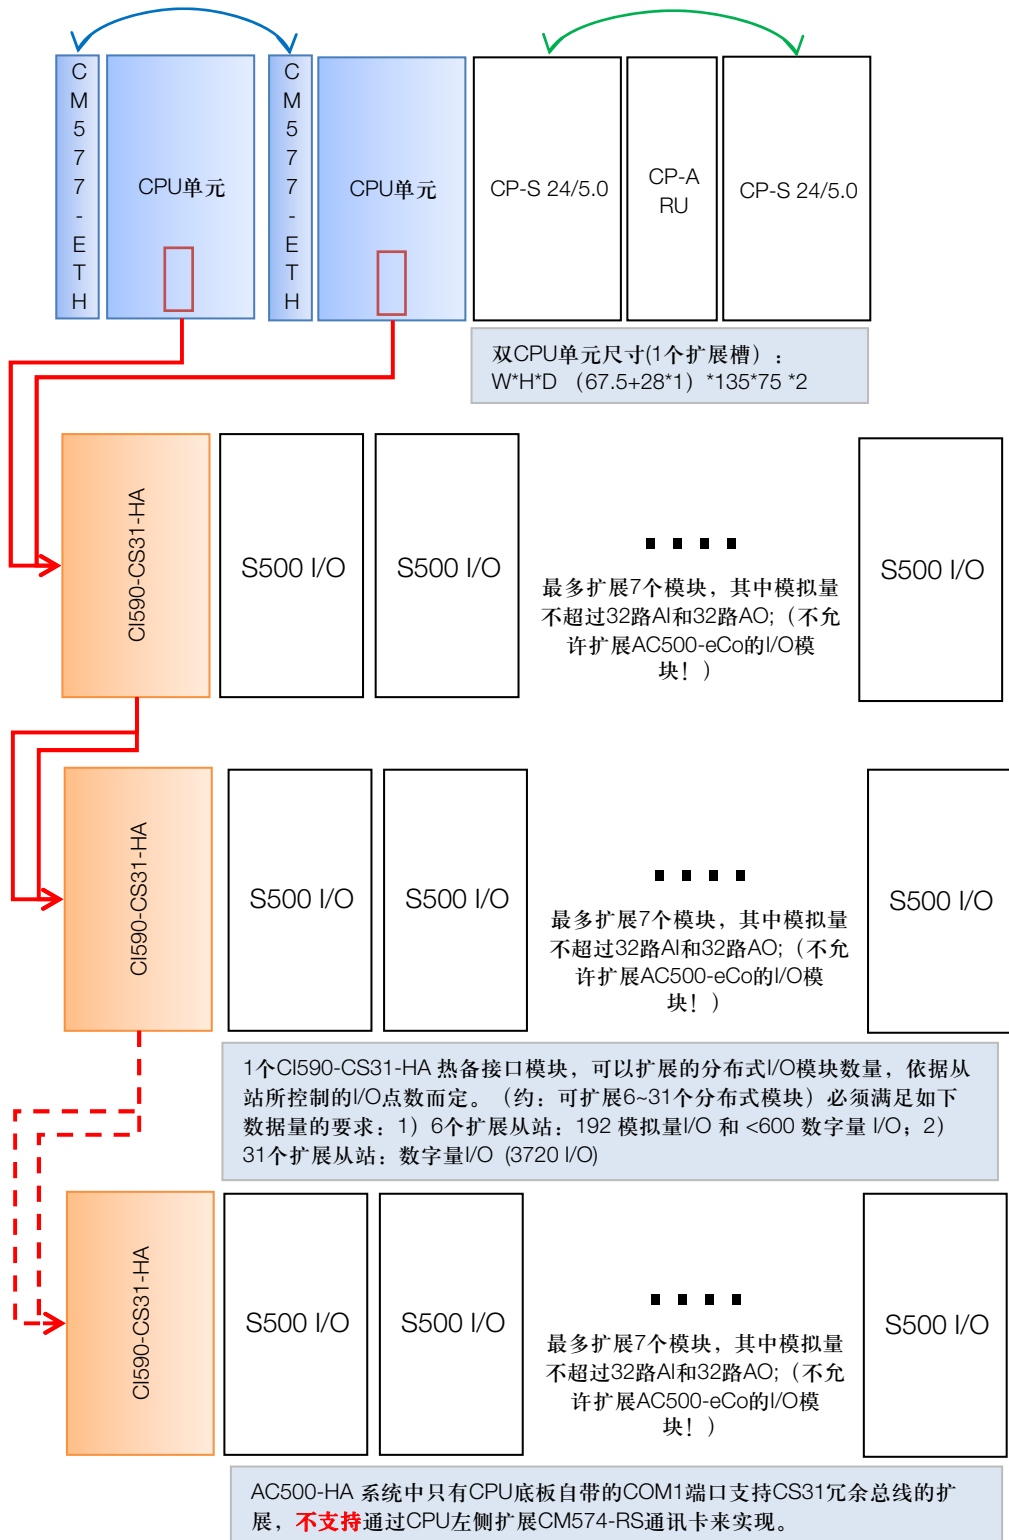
CM577-ETH

CPU单元

CM577-ETH

CPU单元

CP-S 24/5.0

CP-A RU

CP-S 24/5.0

双CPU单元尺寸(1个扩展槽）：W*H*D （67.5+28*1）*135*75 *2

CI590-CS31-HA

S500 I/O

S500 I/O

. . . .

最多扩展7个模块，其中模拟量不超过32路AI和32路AO;（不允许扩展AC500-eCo的I/O模块！）

S500 I/O

CI590-CS31-HA

S500 I/O

S500 I/O

. . . .

最多扩展7个模块，其中模拟量不超过32路AI和32路AO;（不允许扩展AC500-eCo的I/O模块！）

S500 I/O

1个CI590-CS31-HA 热备接口模块，可以扩展的分布式I/O模块数量，依据从站所控制的I/O点数而定。（约：可扩展6~31个分布式模块）必须满足如下数据量的要求：1）6个扩展从站：192 模拟量I/O 和 <600 数字量 I/O；2）31个扩展从站：数字量I/O (3720 I/O)

CI590-CS31-HA

S500 I/O

S500 I/O

. . . .

最多扩展7个模块，其中模拟量不超过32路AI和32路AO;（不允许扩展AC500-eCo的I/O模块！）

S500 I/O

AC500-HA 系统中只有CPU底板自带的COM1端口支持CS31冗余总线的扩展，不支持通过CPU左侧扩展CM574-RS通讯卡来实现。